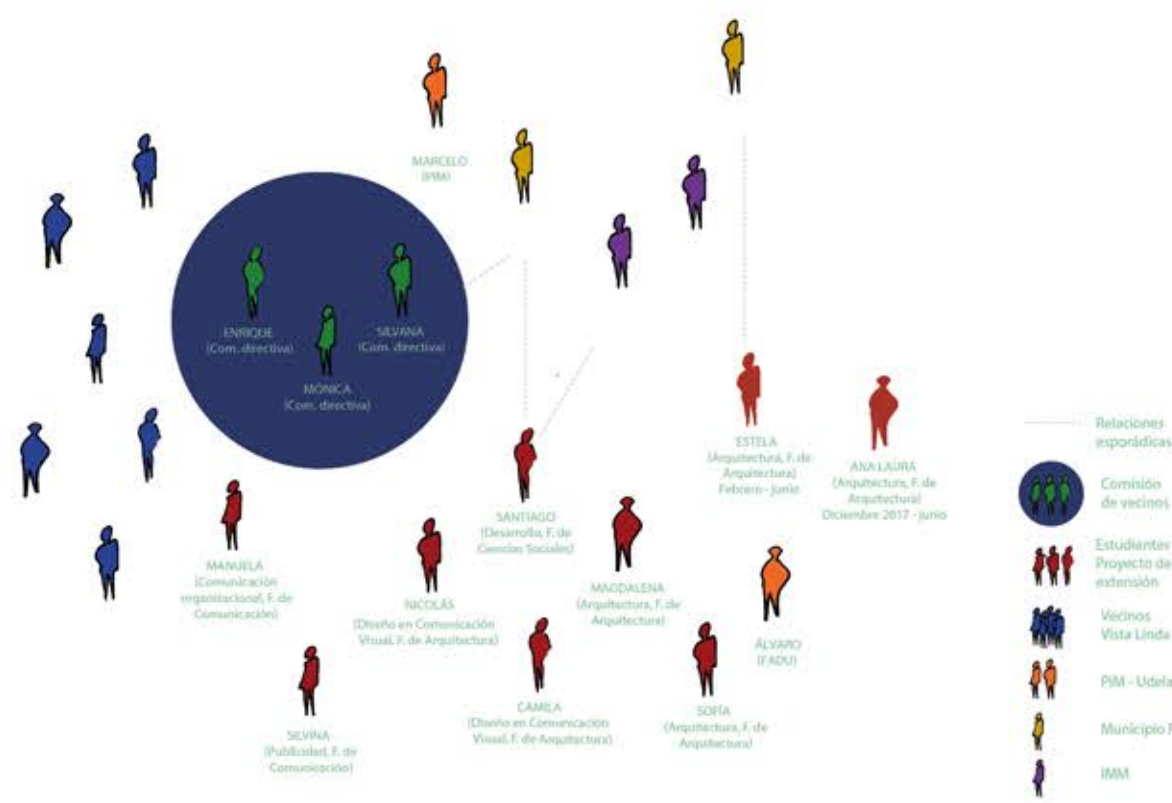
MARCELO
(PIM)

ENRIQUE
(Com. directiva)

SILVANA
(Com. directiva)

MÓNICA
(Com. directiva)

ESTELA
(Arquitectura, F. de Arquitectura)
Febrero - junio

ANA LAURA
(Arquitectura, F. de Arquitectura)
Diciembre 2017 - junio

SANTIAGO
(Desarrollo, F. de Ciencias Sociales)

MANUELA
(Comunicación organizacional, F. de Comunicación)

NICOLÁS
(Diseño en Comunicación Visual, F. de Arquitectura)

MAGDALENA
(Arquitectura, F. de Arquitectura)

ÁLVARO
(FADU)

CAMILA
(Diseño en Comunicación Visual, F. de Arquitectura)

SOFÍA
(Arquitectura, F. de Arquitectura)

SILVINA
(Publicidad, F. de Comunicación)

Relaciones esporádicas

Comisión de vecinos

Estudiantes Proyecto de extensión

Vecinos Vista Linda

PIM - Udela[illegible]

Municipio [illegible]

IMM